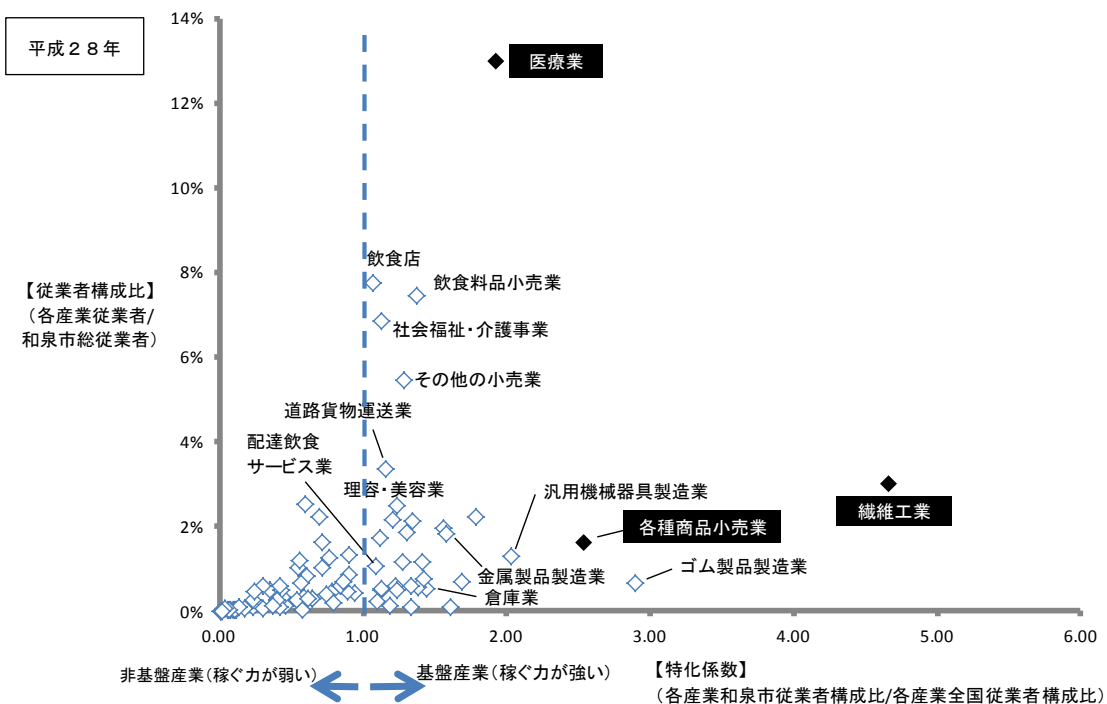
平成２８年

14%
12%
10%
8%
6%
4%
2%
0%

医療業

飲食店
飲食料品小売業
社会福祉・介護事業
その他の小売業
道路貨物運送業
配達飲食
サービス業
理容・美容業
汎用機械器具製造業
繊維工業
各種商品小売業
ゴム製品製造業
金属製品製造業
倉庫業

【従業者構成比】
（各産業従業者/
和泉市総従業者）

0.00
1.00
2.00
3.00
4.00
5.00
6.00

非基盤産業（稼ぐ力が弱い）
基盤産業（稼ぐ力が強い）

【特化係数】
（各産業和泉市従業者構成比/各産業全国従業者構成比）